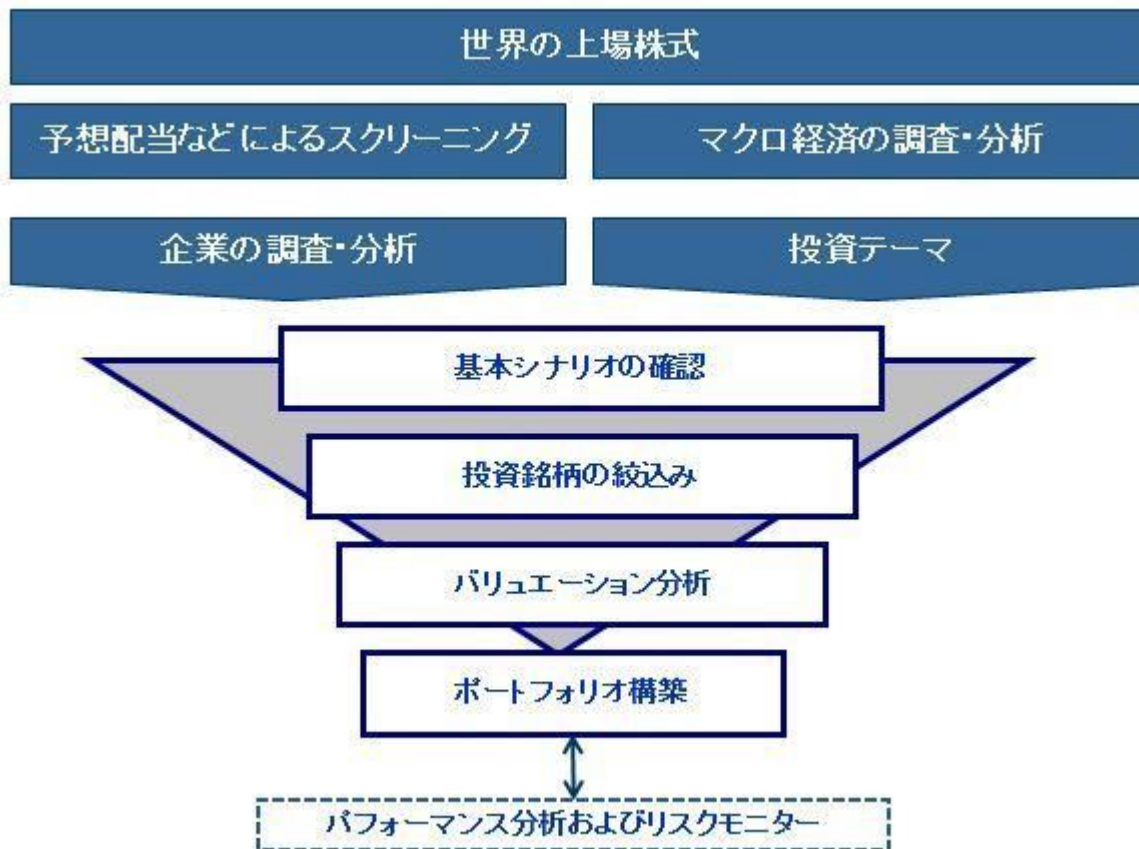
世界の上場株式

予想配当などによるスクリーニング

マクロ経済の調査・分析

企業の調査・分析

投資テーマ

基本シナリオの確認

投資銘柄の絞込み

バリュエーション分析

ポートフォリオ構築

パフォーマンス分析およびリスクモニター